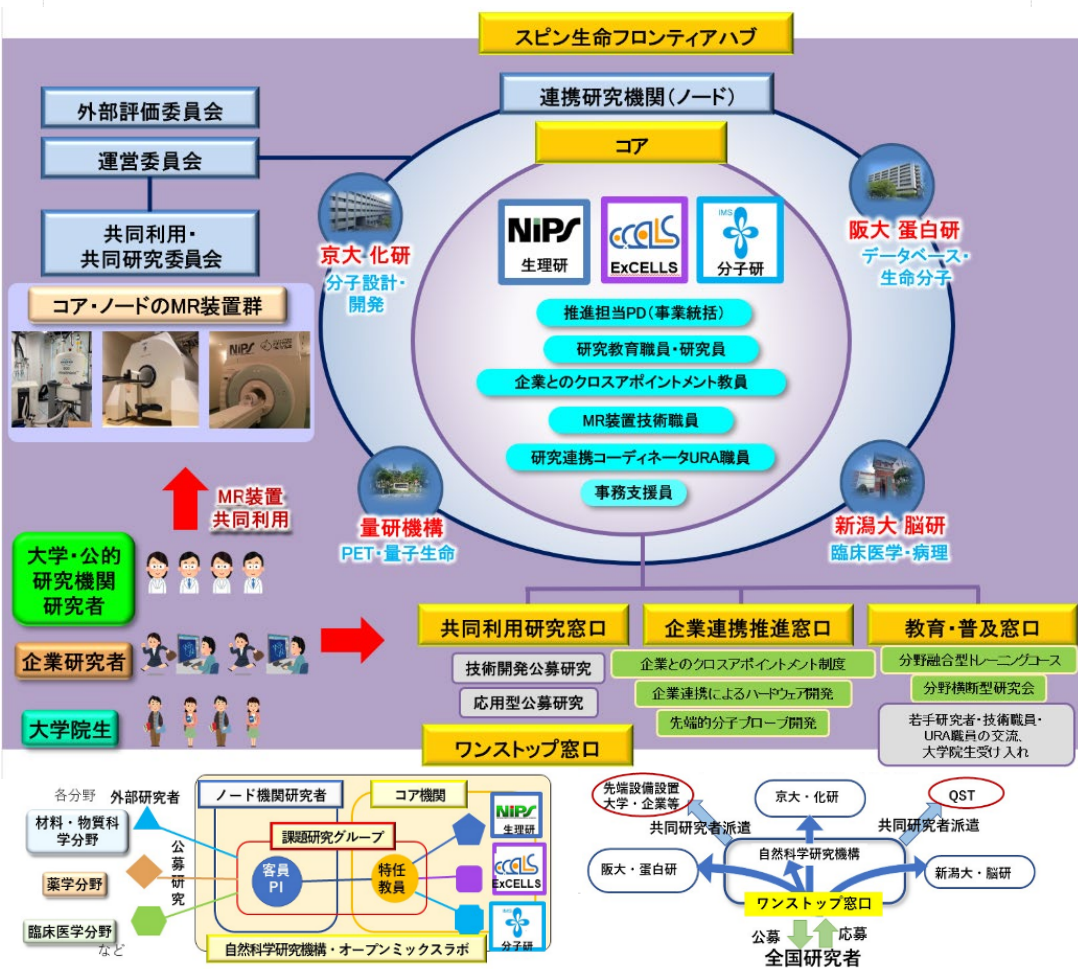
スピン生命フロンティアハブ

外部評価委員会

運営委員会

共同利用・共同研究委員会

コア・ノードのMR装置群

NIPS

連携研究機関（ノード）

コア

NIPS 生理研

ExCELLS

IMS 分子研

推進担当PD（事業統括）

研究教育職員・研究員

企業とのクロスアポイントメント教員

MR装置技術職員

研究連携コーディネータURA職員

事務支援員

京大 化研
分子設計・開発

阪大 蛋白研
データベース・生命分子

量研機構
PET・量子生命

新潟大 脳研
臨床医学・病理

MR装置
共同利用

大学・公的研究機関研究者

企業研究者

大学院生

共同利用研究窓口

技術開発公募研究

応用型公募研究

企業連携推進窓口

企業とのクロスアポイントメント制度

企業連携によるハードウェア開発

先端的分子プローブ開発

教育・普及窓口

分野融合型トレーニングコース

分野横断型研究会

若手研究者・技術職員・URA職員の交流、大学院生受け入れ

ワンストップ窓口

各分野

外部研究者

材料・物質科学分野

薬学分野

臨床医学分野

など

公募研究

ノード機関研究者

課題研究グループ

客員PI

コア機関

特任教員

NIPS 生理研

ExCELLS

分子研

自然科学研究機構・オープンミックスラボ

先端設備設置大学・企業等

京大・化研

QST

共同研究者派遣

共同研究者派遣

阪大・蛋白研

自然科学研究機構

新潟大・脳研

ワンストップ窓口

公募

応募

全国研究者